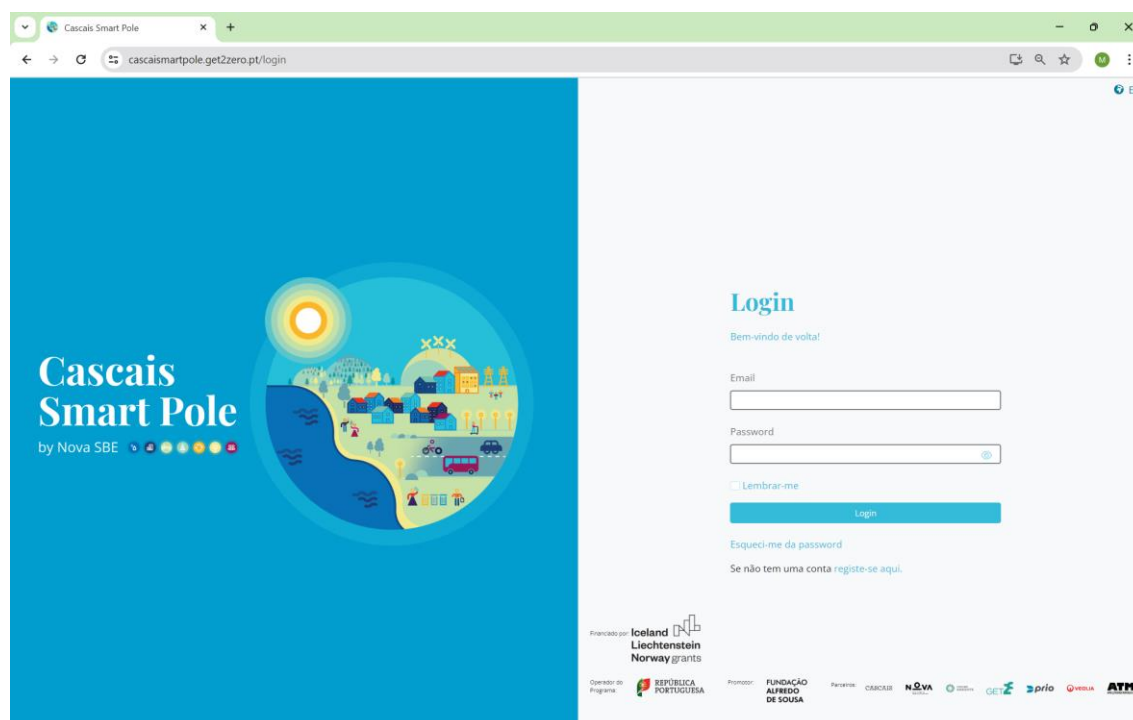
Cascais Smart Pole

cascaismartpole.get2zero.pt/login

Cascais Smart Pole
by Nova SBE

Login

Bem-vindo de volta!

Email

Password

Lembrar-me

Login

Esqueci-me da password

Se não tem uma conta registe-se aqui.

Financiado por: Iceland Liechtenstein Norway grants

Operador do Programa: REPÚBLICA PORTUGUESA

Promotor: FUNDAÇÃO ALFREDO DE SOUSA

Parceiros: CASCAIS NOVA GET2 prio VEOLIA ATM